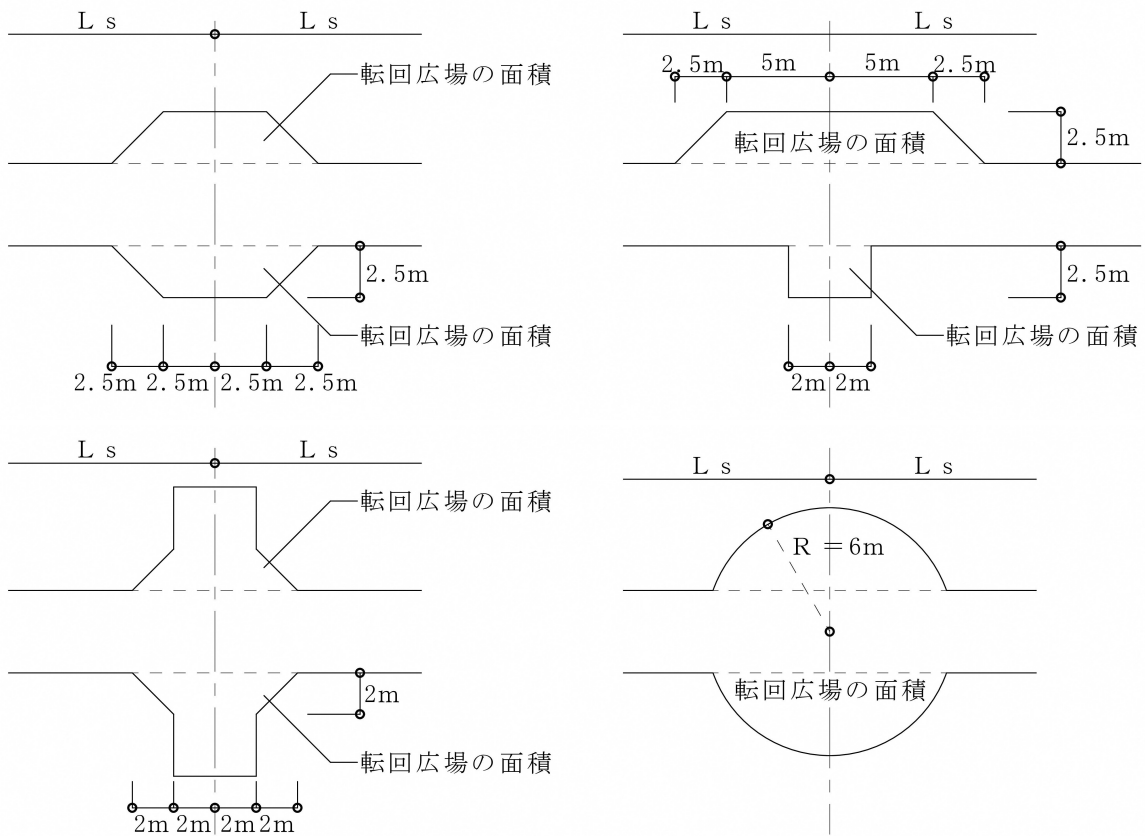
Ｌｓ Ｌｓ
転回広場の面積
2.5m
転回広場の面積
2.5m 2.5m 2.5m 2.5m

Ｌｓ Ｌｓ
2.5m 5m 5m 2.5m
転回広場の面積
2.5m
2.5m
転回広場の面積
2m 2m

Ｌｓ Ｌｓ
転回広場の面積
2m
転回広場の面積
2m 2m 2m 2m

Ｌｓ Ｌｓ
Ｒ＝6m
転回広場の面積